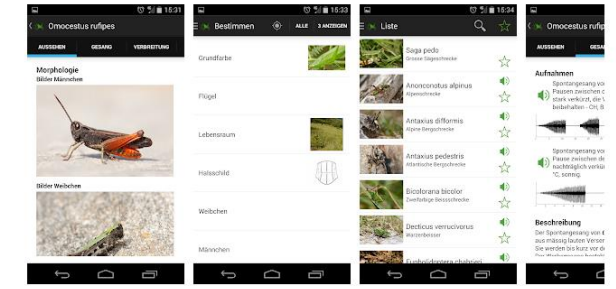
15:33
Omocestus rufipes
AUSSEHEN
GESANG
VERBREITUNG
Morphologie
Bilder Männchen
Bilder Weibchen

15:33
Bestimmen
ALLE
3 ANZEIGEN
Grundfarbe
Flügel
Lebensraum
Halsschild
Weibchen
Männchen

15:34
Liste
Saga pedo
Grosse Sägeschrecke
Anonconotus alpinus
Alpenschrecke
Antaxius difformis
Alpine Bergschrecke
Antaxius pedestris
Atlantische Bergschrecke
Bicolorana bicolor
Zweifarbige Beissschrecke
Decticus verrucivorus
Warzenbeisser
Eupholidoptera chabrieri

15:33
Omocestus rufipes
AUSSEHEN
GESANG
Aufnahmen
Spontangesang vor
Pausen zwischen d
stark verkürzt, die V
beibehalten - CH, B
Spontangesang vor
Pause zwischen de
nachträglich verkürz
°C, sonnig.
Beschreibung
Der Spontangesang vor
aus mässig lauten Verse
Sie werden bis kurz vor de